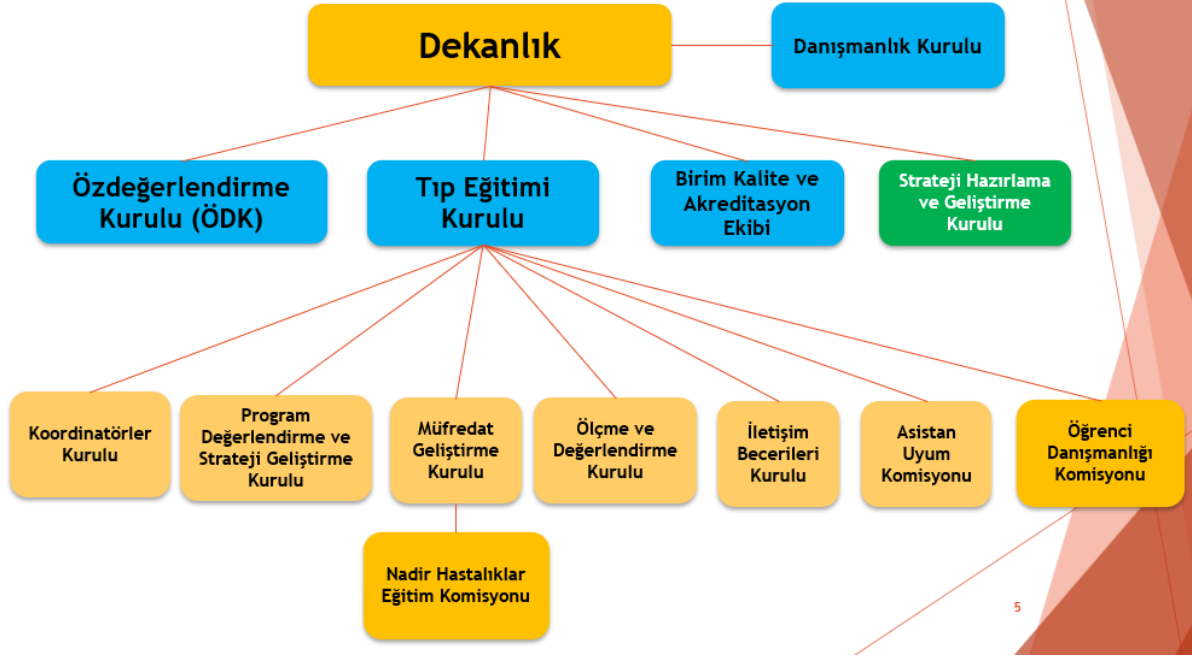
Dekanlık

Danışmanlık Kurulu

Özdeğerlendirme Kurulu (ÖDK)

Tıp Eğitimi Kurulu

Birim Kalite ve Akreditasyon Ekibi

Strateji Hazırlama ve Geliştirme Kurulu

Koordinatörler Kurulu

Program Değerlendirme ve Strateji Geliştirme Kurulu

Müfredat Geliştirme Kurulu

Ölçme ve Değerlendirme Kurulu

İletişim Becerileri Kurulu

Asistan Uyum Komisyonu

Öğrenci Danışmanlığı Komisyonu

Nadir Hastalıklar Eğitim Komisyonu

5